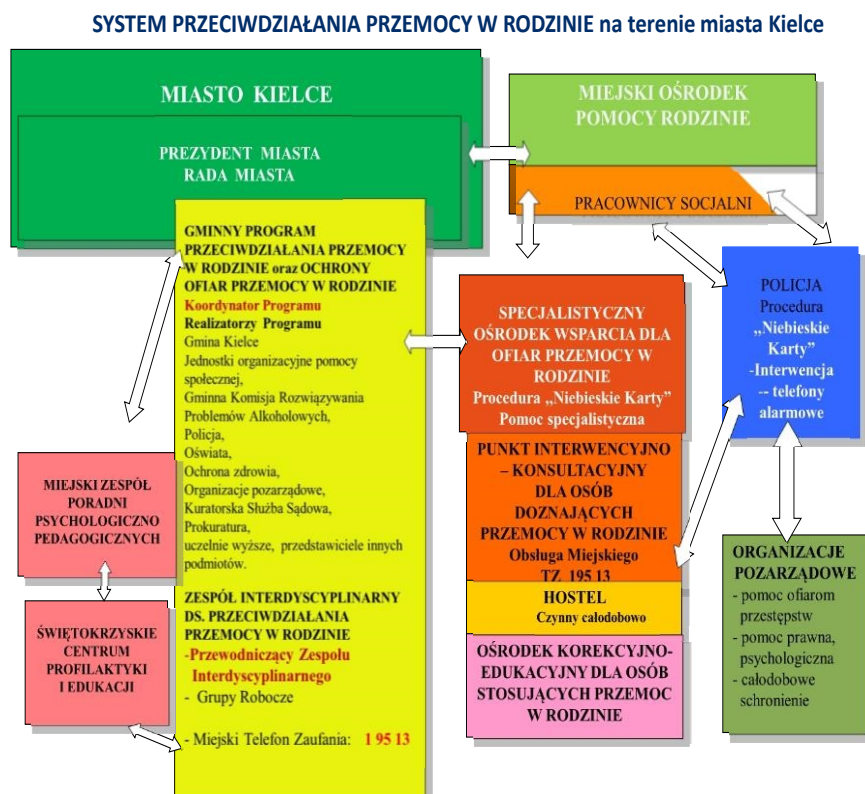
SYSTEM PRZECIWDZIAŁANIA PRZEMOCY W RODZINIE na terenie miasta Kielce

MIASTO KIELCE

PREZYDENT MIASTA
RADA MIASTA

MIEJSKI OŚRODEK POMOCY RODZINIE

PRACOWNICY SOCJALNI

GMINNY PROGRAM PRZECIWDZIAŁANIA PRZEMOCY W RODZINIE oraz OCHRONY OFIAR PRZEMOCY W RODZINIE
Koordynator Programu
Realizatorzy Programu
Gmina Kielce
Jednostki organizacyjne pomocy społecznej,
Gminna Komisja Rozwiązywania Problemów Alkoholowych,
Policja,
Oświata,
Ochrona zdrowia,
Organizacje pozarządowe,
Kuratorska Służba Sądowa,
Prokuratura,
uczelnie wyższe, przedstawiciele innych podmiotów.

ZESPÓŁ INTERDYSCYPLINARNY DS. PRZECIWDZIAŁANIA PRZEMOCY W RODZINIE
-Przewodniczący Zespołu Interdyscyplinarnego
- Grupy Robocze

- Miejski Telefon Zaufania: 1 95 13

SPECJALISTYCZNY OŚRODEK WSPARCIA DLA OFIAR PRZEMOCY W RODZINIE
Procedura „Niebieskie Karty"
Pomoc specjalistyczna

PUNKT INTERWENCYJNO – KONSULTACYJNY DLA OSÓB DOZNAJĄCYCH PRZEMOCY W RODZINIE
Obsługa Miejskiego TZ. 195 13

HOSTEL
Czynny całodobowo

OŚRODEK KOREKCYJNO-EDUKACYJNY DLA OSÓB STOSUJĄCYCH PRZEMOC W RODZINIE

POLICJA
Procedura „Niebieskie Karty"
-Interwencja
-- telefony alarmowe

ORGANIZACJE POZARZĄDOWE
- pomoc ofiarom przestępstw
- pomoc prawna, psychologiczna
- całodobowe schronienie

MIEJSKI ZESPÓŁ PORADNI PSYCHOLOGICZNO PEDAGOGICZNYCH

ŚWIĘTOKRZYSKIE CENTRUM PROFILAKTYKI I EDUKACJI